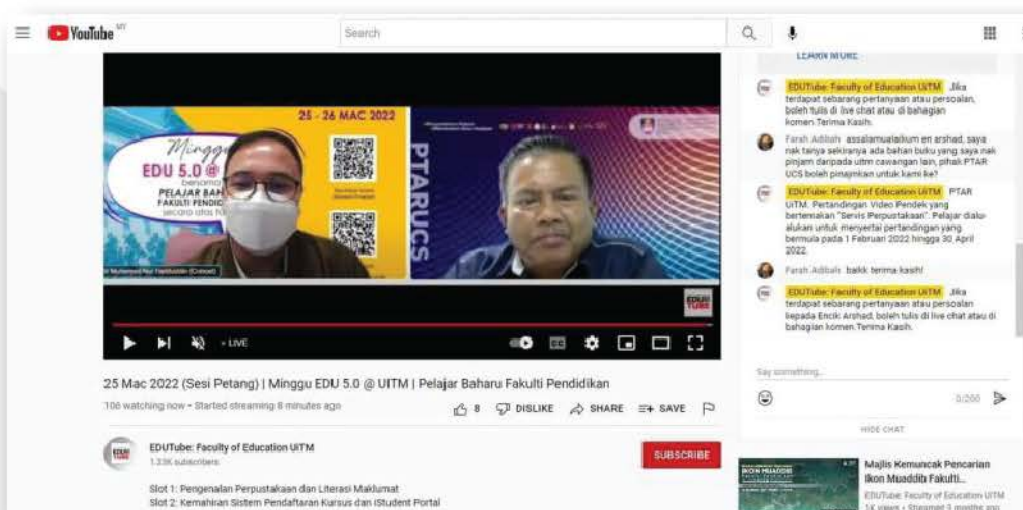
YouTube MY

Search

LEARN MORE

EDUTube: Faculty of Education UiTM Jika terdapat sebarang pertanyaan atau persoalan, boleh tulis di live chat atau di bahagian komen.Terima Kasih.

Farah Adibah assalamualaikum en arshad, saya nak tanya sekiranya ada bahan buku yang saya nak pinjam daripada uitm cawangan lain, pihak PTAR UCS boleh pinjamkan untuk kami ke?

EDUTube: Faculty of Education UiTM PTAR UiTM. Pertandingan Video Pendek yang bertemakan "Servis Perpustakaan". Pelajar dialu-alukan untuk menyertai pertandingan yang bermula pada 1 Februari 2022 hingga 30 April 2022.

Farah Adibah baikk terima kasih!

EDUTube: Faculty of Education UiTM Jika terdapat sebarang pertanyaan atau persoalan kepada Encik Arshad, boleh tulis di live chat atau di bahagian komen.Terima Kasih.

Say something...

0/200

HIDE CHAT

25 - 26 MAC 2022

Minggu EDU 5.0 @ bersama PELAJAR BAHARU FAKULTI PENDIDI secara atas talian

PTARUCS

EDU TUBE

LIVE

25 Mac 2022 (Sesi Petang) | Minggu EDU 5.0 @ UITM | Pelajar Baharu Fakulti Pendidikan

106 watching now • Started streaming 8 minutes ago

8 DISLIKE SHARE SAVE

EDUTube: Faculty of Education UiTM
1.33K subscribers

SUBSCRIBE

Slot 1: Pengenalan Perpustakaan dan Literasi Maklumat
Slot 2: Kemahiran Sistem Pendaftaran Kursus dan iStudent Portal

Majlis Kemuncak Pencarian Ikon Muaddib Fakulti...
EDUTube: Faculty of Education UiTM
1K views • Streamed 3 months ago